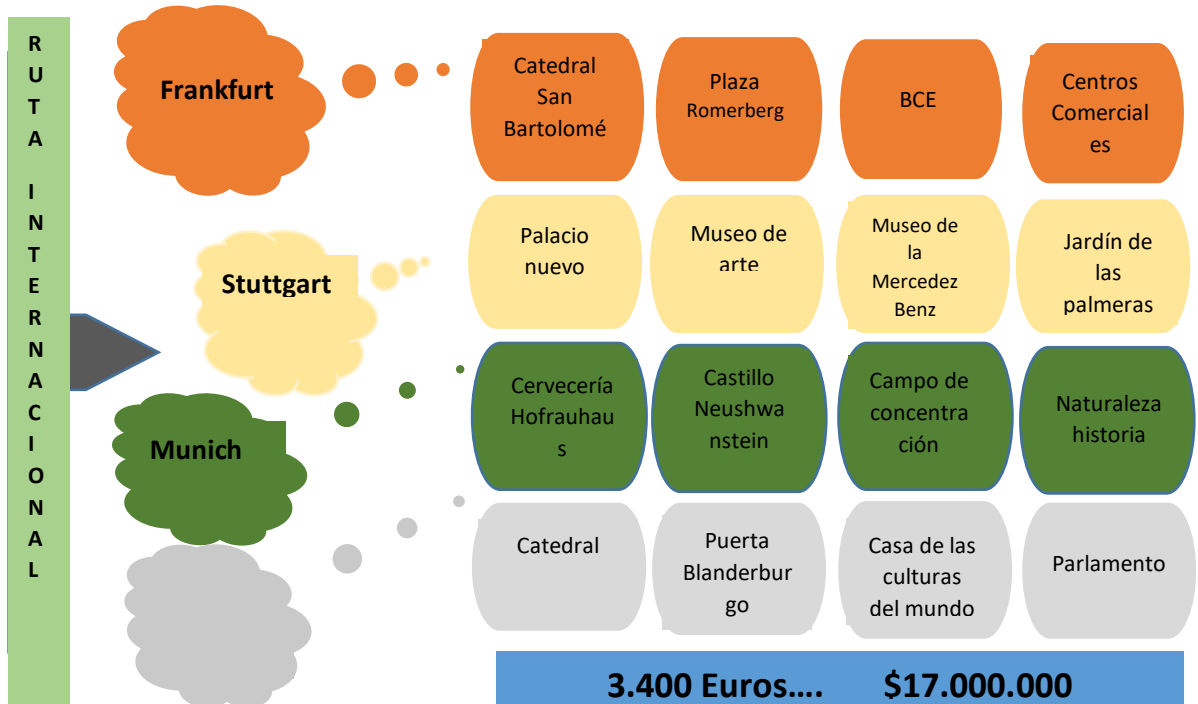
RUTA INTERNACIONAL

Frankfurt

Catedral San Bartolomé

Plaza Romerberg

BCE

Centros Comerciales

Stuttgart

Palacio nuevo

Museo de arte

Museo de la Mercedez Benz

Jardín de las palmeras

Munich

Cervecería Hofrauhaus

Castillo Neushwanstein

Campo de concentración

Naturaleza historia

Catedral

Puerta Blanderburgo

Casa de las culturas del mundo

Parlamento

3.400 Euros…. $17.000.000